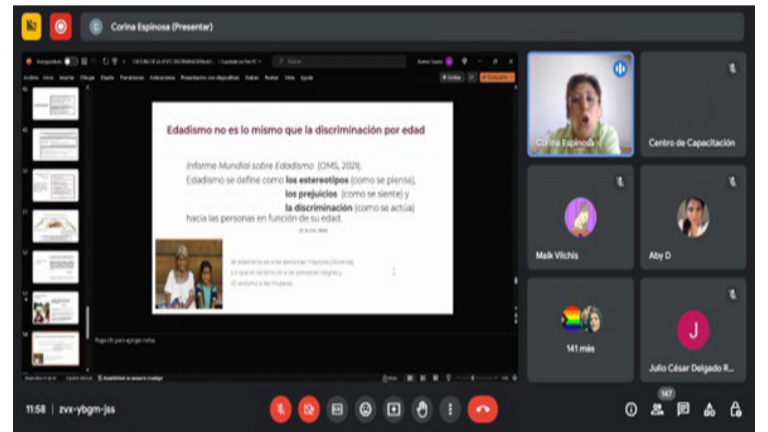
Corina Espinosa (Presentar)

Edadismo no es lo mismo que la discriminación por edad

Informe Mundial sobre Edadismo (OMS, 2021).
Edadismo se define como **los estereotipos** (como se piensa), **los prejuicios** (como se siente) y **la discriminación** (como se actúa) hacia las personas en función de su edad.

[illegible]

Corina Espinosa

Centro de Capacitación

Maik Vilchis

Aby D

141 más

J

Julio César Delgado R...

11:58 | zvx-ybgm-jss

147